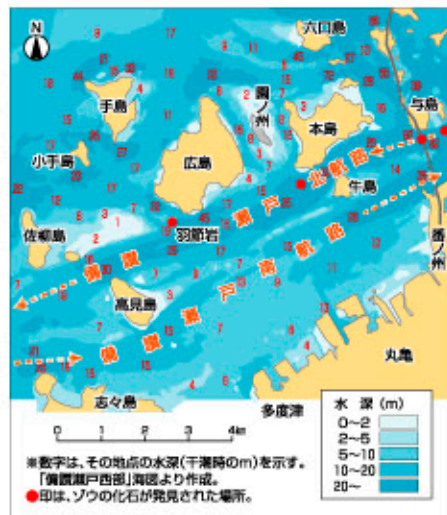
N

六口島

与島

手島

轟ノ州

本島

小手島

広島

北航路

牛島

佐柳島

羽節岩

備讃瀬戸南航路

櫃ノ州

備讃瀬戸

高見島

備讃瀬戸

丸亀

志々島

多度津

水深(m)
0~2
2~5
5~10
10~20
20~

0 1 2 3 4km

※数字は、その地点の水深(干潮時のm)を示す。
「備讃瀬戸西部」海図より作成。
●印は、ゾウの化石が発見された場所。